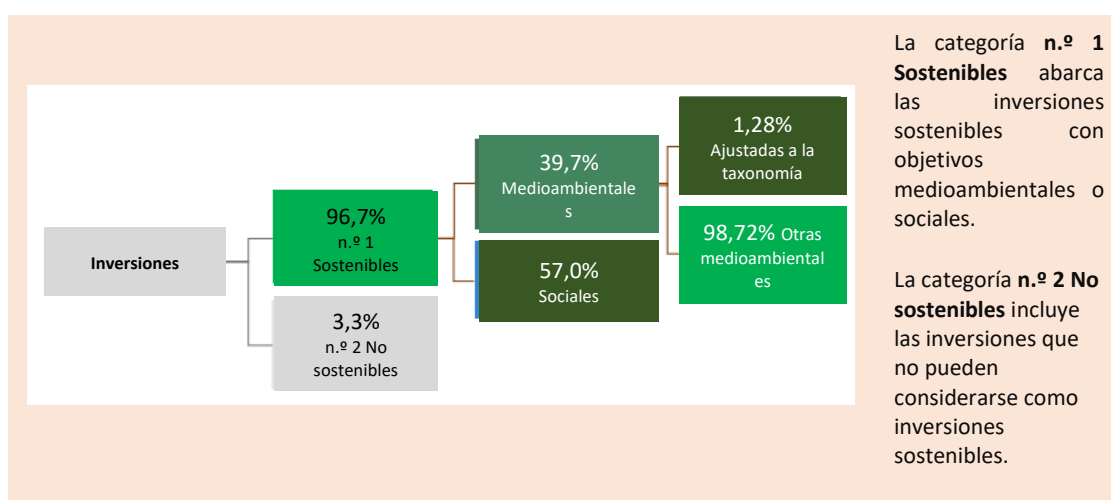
Inversiones

96,7%
n.º 1
Sostenibles

3,3%
n.º 2 No sostenibles

39,7%
Medioambientales

57,0%
Sociales

1,28%
Ajustadas a la taxonomía

98,72% Otras medioambientales

La categoría **n.º 1 Sostenibles** abarca las inversiones sostenibles con objetivos medioambientales o sociales.

La categoría **n.º 2 No sostenibles** incluye las inversiones que no pueden considerarse como inversiones sostenibles.